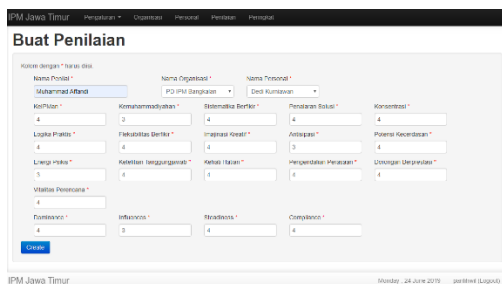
IPM Jawa Timur Pengaturan ▾ Organisasi Personal Penilaian Pengaturan

Buat Penilaian

Kolom dengan * harus diisi.

Nama Penilai * Muhammad Affandi

Nama Organisasi * PD IPM Bangkalan ▾

Nama Personal * Dedi Kurniawan ▾

KeIPMan * 4

Kemuhammadiyahan * 3

Sistematika Berfikir * 4

Penalaran Solusi * 4

Konsentrasi * 4

Logika Praktis * 4

Fleksibilitas Berfikir * 4

Imajinasi Kreatif * 4

Antisipasi * 3

Potensi Kecerdasan * 4

Energi Psikis * 5

Ketelitian Tanggungjawab * 4

Kehati-Hatian * 4

Pengendalian Perasaan * 4

Dorongan Berprestasi * 4

Vitalitas Perencana * 4

Dominance * 4

Influences * 3

Steadiness * 4

Compliance * 4

Create

IPM Jawa Timur

Monday , 24 June 2019 pantheist (Logout)